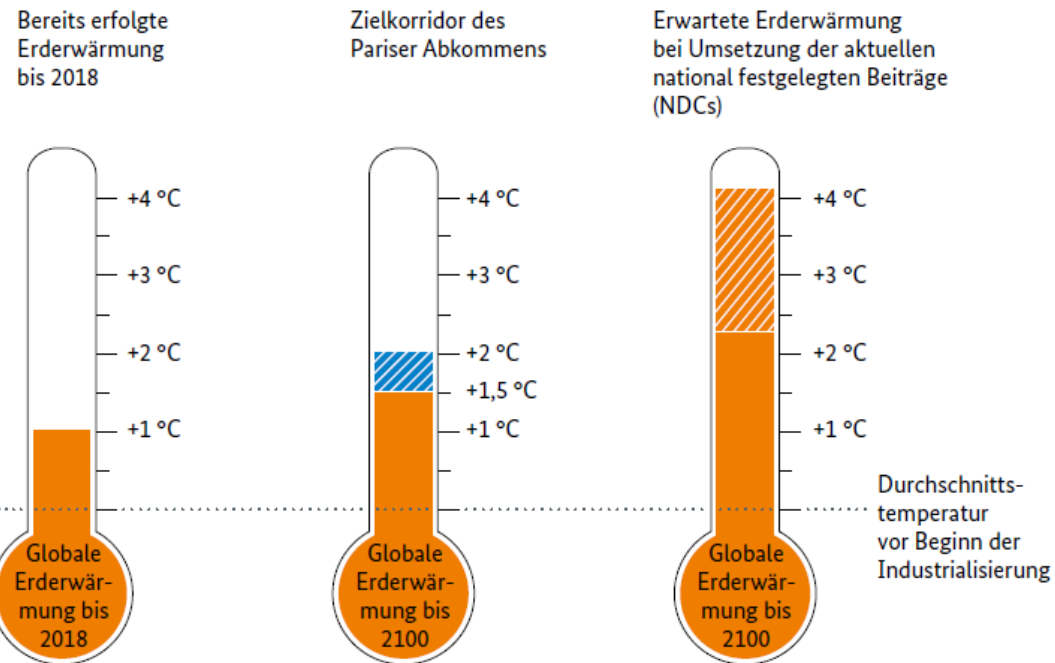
Bereits erfolgte Erderwärmung bis 2018

+4 °C
+3 °C
+2 °C
+1 °C

Globale Erderwärmung bis 2018

Zielkorridor des Pariser Abkommens

+4 °C
+3 °C
+2 °C
+1,5 °C
+1 °C

Globale Erderwärmung bis 2100

Erwartete Erderwärmung bei Umsetzung der aktuellen national festgelegten Beiträge (NDCs)

+4 °C
+3 °C
+2 °C
+1 °C

Globale Erderwärmung bis 2100

Durchschnittstemperatur vor Beginn der Industrialisierung